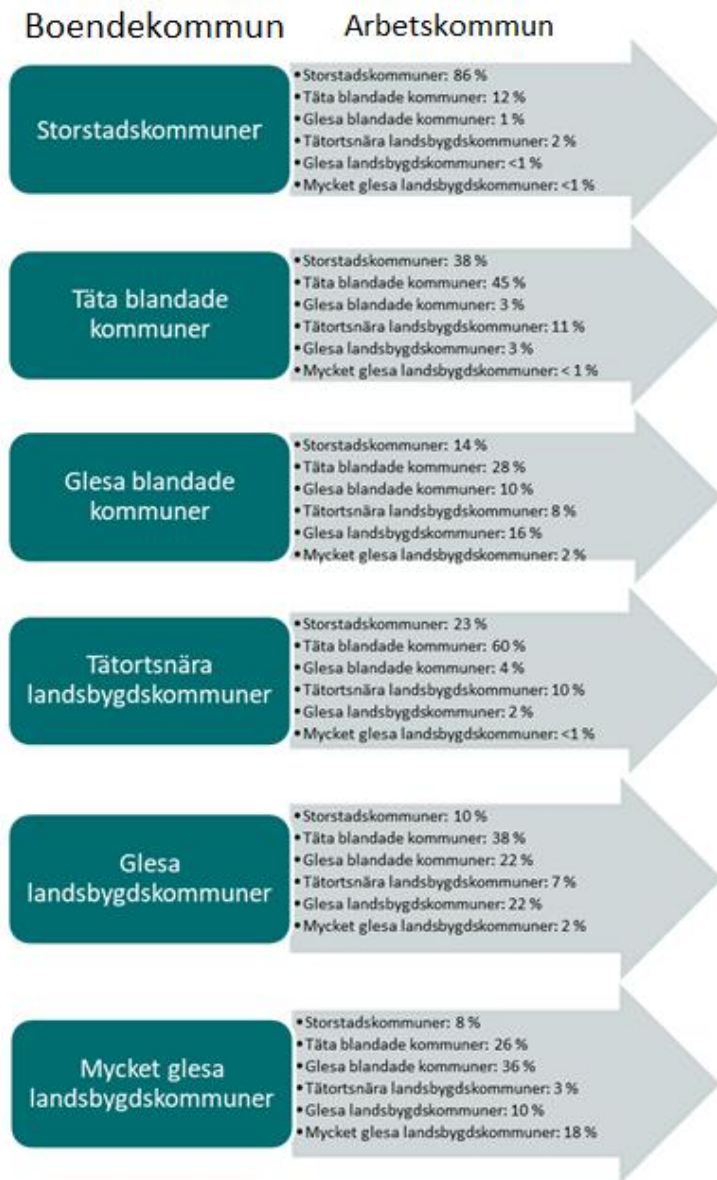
Boendekommun

Arbetskommun

Storstadskommuner

- Storstadskommuner: 86 %
- Täta blandade kommuner: 12 %
- Glesa blandade kommuner: 1 %
- Tätortsnära landsbygdskommuner: 2 %
- Glesa landsbygdskommuner: <1 %
- Mycket glesa landsbygdskommuner: <1 %

Täta blandade kommuner

- Storstadskommuner: 38 %
- Täta blandade kommuner: 45 %
- Glesa blandade kommuner: 3 %
- Tätortsnära landsbygdskommuner: 11 %
- Glesa landsbygdskommuner: 3 %
- Mycket glesa landsbygdskommuner: < 1 %

Glesa blandade kommuner

- Storstadskommuner: 14 %
- Täta blandade kommuner: 28 %
- Glesa blandade kommuner: 10 %
- Tätortsnära landsbygdskommuner: 8 %
- Glesa landsbygdskommuner: 16 %
- Mycket glesa landsbygdskommuner: 2 %

Tätortsnära landsbygdskommuner

- Storstadskommuner: 23 %
- Täta blandade kommuner: 60 %
- Glesa blandade kommuner: 4 %
- Tätortsnära landsbygdskommuner: 10 %
- Glesa landsbygdskommuner: 2 %
- Mycket glesa landsbygdskommuner: <1 %

Glesa landsbygdskommuner

- Storstadskommuner: 10 %
- Täta blandade kommuner: 38 %
- Glesa blandade kommuner: 22 %
- Tätortsnära landsbygdskommuner: 7 %
- Glesa landsbygdskommuner: 22 %
- Mycket glesa landsbygdskommuner: 2 %

Mycket glesa landsbygdskommuner

- Storstadskommuner: 8 %
- Täta blandade kommuner: 26 %
- Glesa blandade kommuner: 36 %
- Tätortsnära landsbygdskommuner: 3 %
- Glesa landsbygdskommuner: 10 %
- Mycket glesa landsbygdskommuner: 18 %